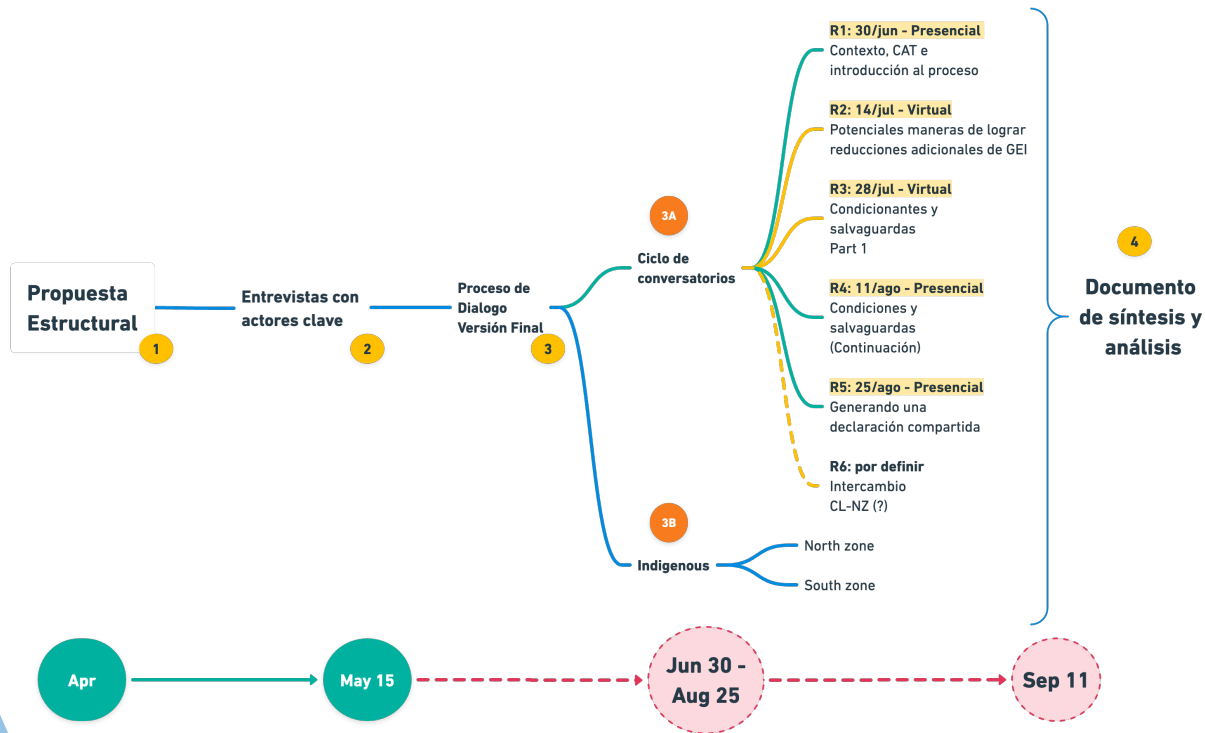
Propuesta Estructural
1

Entrevistas con actores clave
2

Proceso de Dialogo Versión Final
3

3A
Ciclo de conversatorios

R1: 30/jun - Presencial
Contexto, CAT e introducción al proceso

R2: 14/jul - Virtual
Potenciales maneras de lograr reducciones adicionales de GEI

R3: 28/jul - Virtual
Condicionantes y salvaguardas
Part 1

R4: 11/ago - Presencial
Condiciones y salvaguardas (Continuación)

R5: 25/ago - Presencial
Generando una declaración compartida

R6: por definir
Intercambio CL-NZ (?)

3B
Indigenous
North zone
South zone

4
Documento de síntesis y análisis

Apr
May 15
Jun 30 - Aug 25
Sep 11